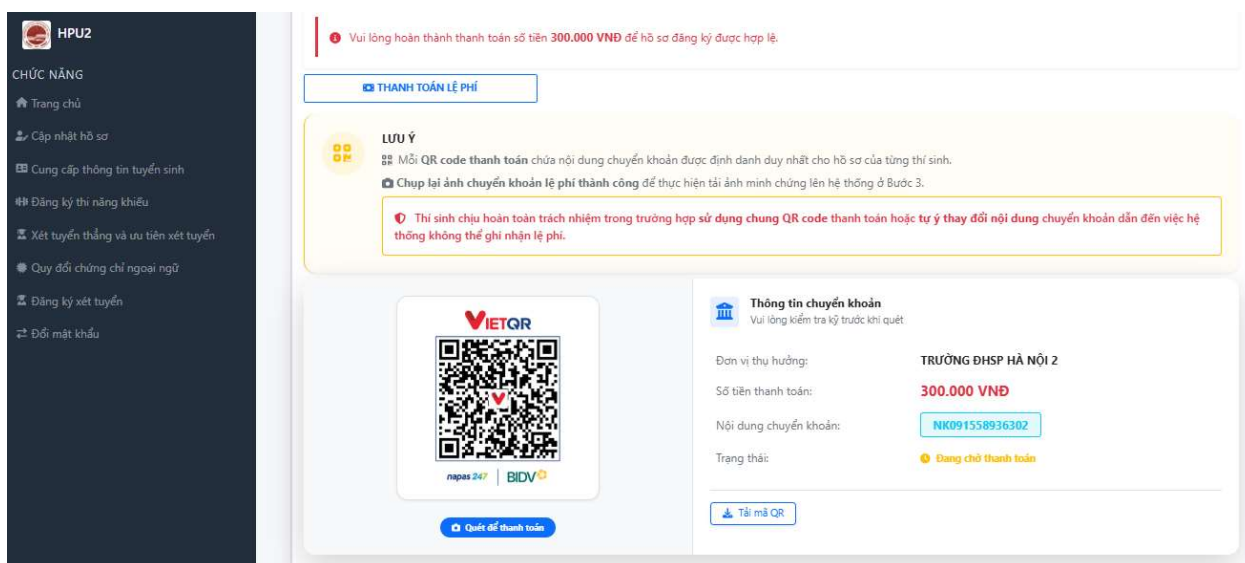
HPU2

CHỨC NĂNG

Trang chủ

Cập nhật hồ sơ

Cung cấp thông tin tuyển sinh

Đăng ký thi năng khiếu

Xét tuyển thẳng và ưu tiên xét tuyển

Quy đổi chứng chỉ ngoại ngữ

Đăng ký xét tuyển

Đổi mật khẩu

Vui lòng hoàn thành thanh toán số tiền **300.000 VNĐ** để hồ sơ đăng ký được hợp lệ.

THANH TOÁN LỆ PHÍ

LƯU Ý

Mỗi **QR code thanh toán** chứa nội dung chuyển khoản được định danh duy nhất cho hồ sơ của từng thí sinh.

**Chụp lại ảnh chuyển khoản lệ phí thành công** để thực hiện tải ảnh minh chứng lên hệ thống ở Bước 3.

Thí sinh chịu hoàn toàn trách nhiệm trong trường hợp **sử dụng chung QR code** thanh toán hoặc **tự ý thay đổi nội dung** chuyển khoản dẫn đến việc hệ thống không thể ghi nhận lệ phí.

VIETQR

napas 247 | BIDV

Quét để thanh toán

Thông tin chuyển khoản

Vui lòng kiểm tra kỹ trước khi quét

| | |
|---|---|
| Đơn vị thụ hưởng: | TRƯỜNG ĐHSP HÀ NỘI 2 |
| Số tiền thanh toán: | 300.000 VNĐ |
| Nội dung chuyển khoản: | NK091558936302 |
| Trạng thái: | Đang chờ thanh toán |

Tải mã QR